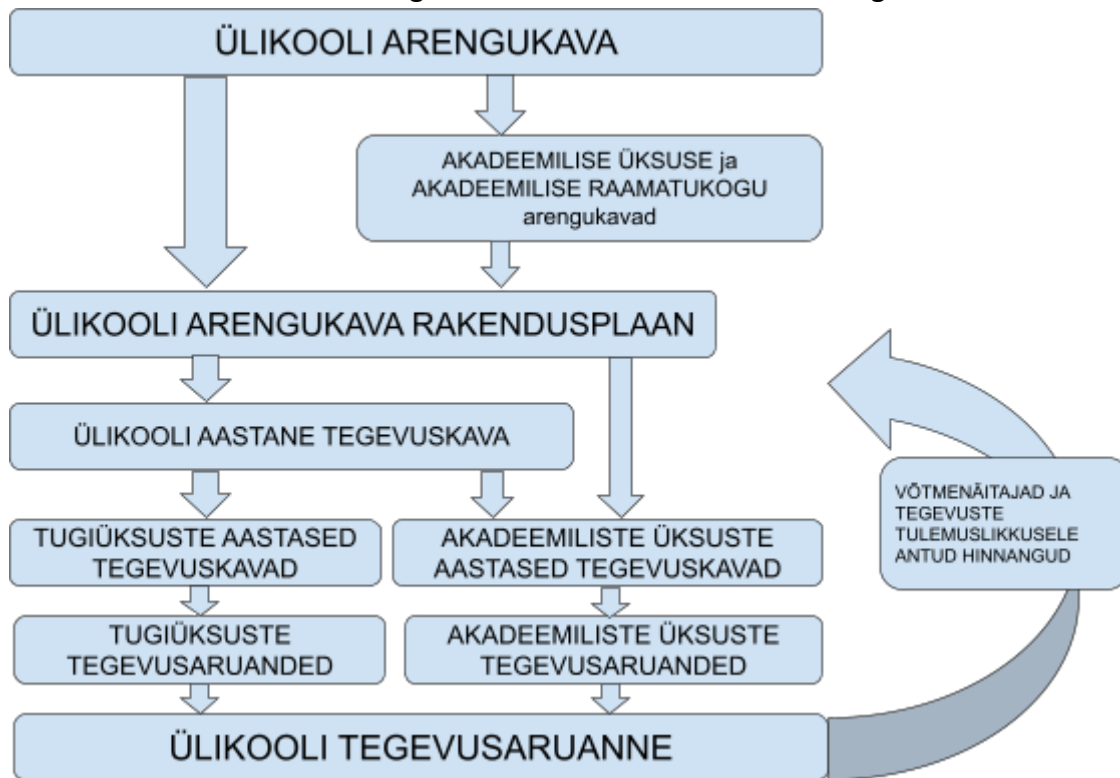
ÜLIKOOLI ARENGUKAVA

AKADEEMILISE ÜKSUSE ja AKADEEMILISE RAAMATUKOGU arengukavad

ÜLIKOOLI ARENGUKAVA RAKENDUSPLAAN

ÜLIKOOLI AASTANE TEGEVUSKAVA

TUGIÜKSUSTE AASTASED TEGEVUSKAVAD

AKADEEMILISTE ÜKSUSTE AASTASED TEGEVUSKAVAD

VÕTMENÄITAJAD JA TEGEVUSTE TULEMUSLIKKUSELE ANTUD HINNANGUD

TUGIÜKSUSTE TEGEVUSARUANDED

AKADEEMILISTE ÜKSUSTE TEGEVUSARUANDED

ÜLIKOOLI TEGEVUSARUANNE